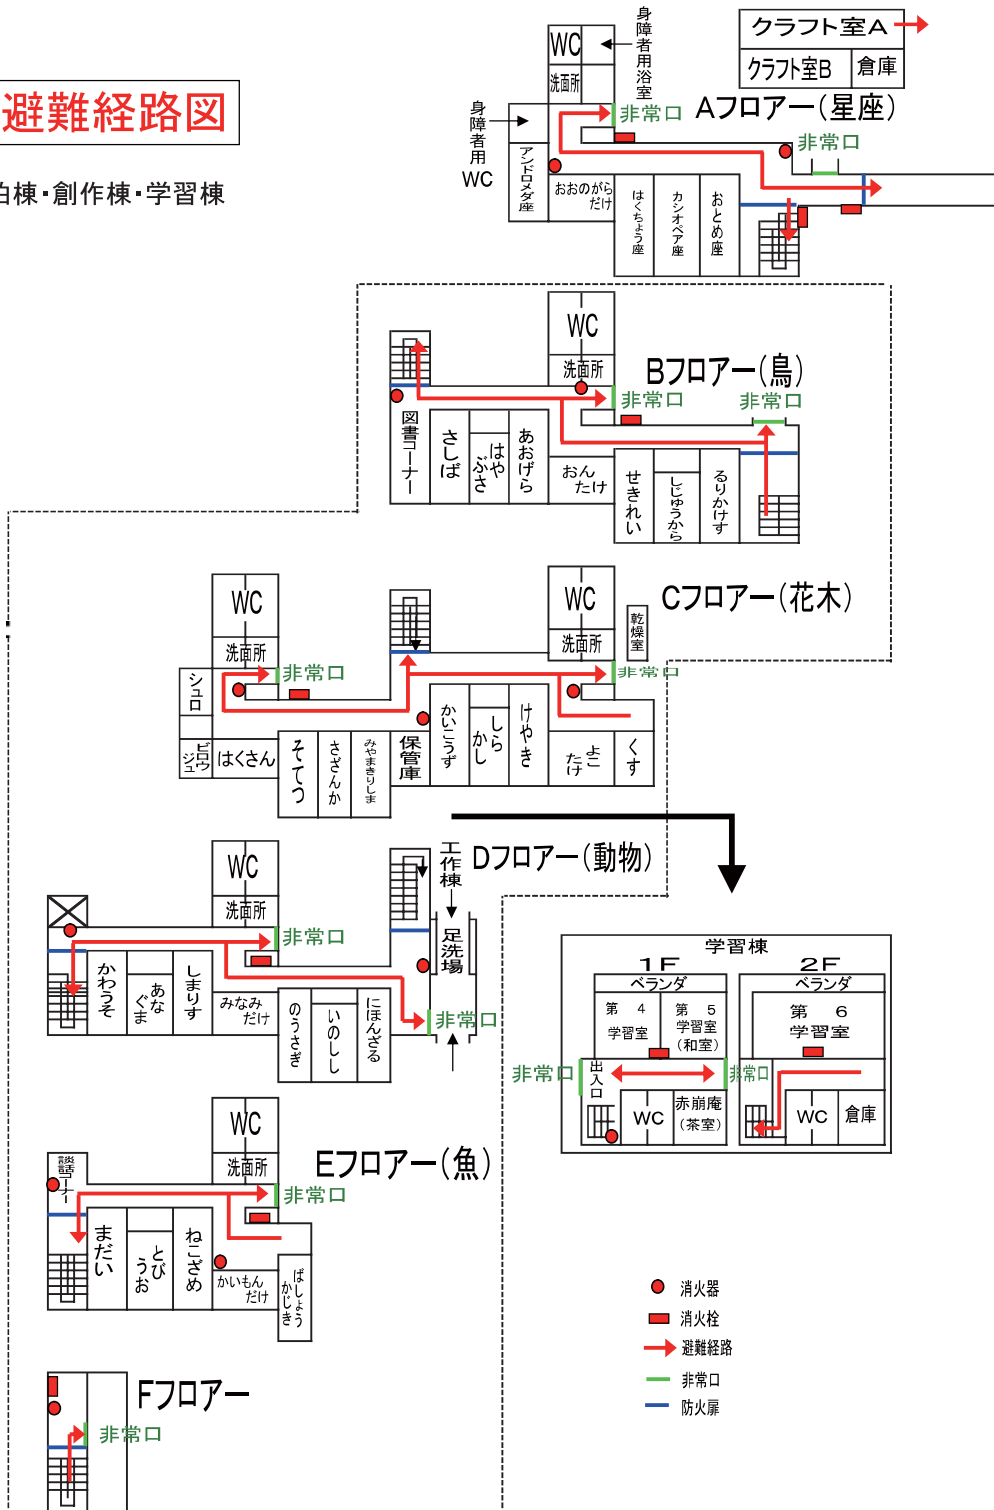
避難経路図

泊棟・創作棟・学習棟

クラフト室A
クラフト室B
倉庫

身障者用浴室
WC
洗面所
身障者用WC
非常口
Aフロアー(星座)
非常口
アンドロメダ座
おおのがらだけ
はくちょう座
カシオペア座
おとめ座

WC
洗面所
Bフロアー(鳥)
非常口
非常口
図書コーナー
さしば
はやぶさ
あおげら
おんたけ
せきれい
じゅうから
るりかけす

WC
洗面所
Cフロアー(花木)
WC
洗面所
乾燥室
非常口
非常口
シュロ
ビロジュ
はくさん
そてつ
ささんか
みやまきりしま
保管庫
かいこうず
しらかし
けやき
よこたけ
くす

WC
洗面所
工作棟
Dフロアー(動物)
足洗場
非常口
非常口
かわうそ
あなぐま
しまりす
みなみだけ
のうさぎ
いのしし
にほんざる

学習棟
1F
ベランダ
第 4 学習室
第 5 学習室 (和室)
2F
ベランダ
第 6 学習室
非常口
出入口
非常口
WC
赤崩庵 (茶室)
WC
倉庫

WC
洗面所
Eフロアー(魚)
談話コーナー
非常口
まだい
とびうお
ねこざめ
かいもんだけ
ばしょうかじき

Fフロアー
非常口

消火器
消火栓
避難経路
非常口
防火扉